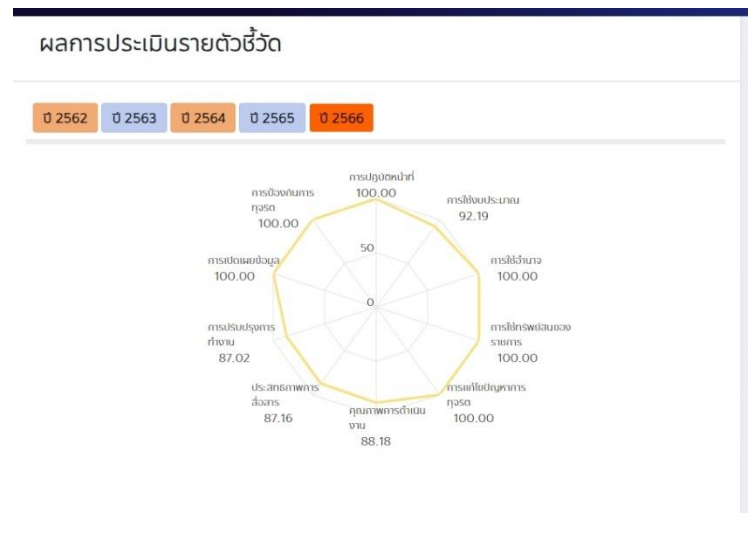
ผลการประเมินรายตัวชี้วัด

ปี 2562 ปี 2563 ปี 2564 ปี 2565 ปี 2566

การปฏิบัติหน้าที่
100.00

การใช้งบประมาณ
92.19

การใช้อำนาจ
100.00

การใช้ทรัพย์สินของราชการ
100.00

การแก้ไขปัญหาการทุจริต
100.00

คุณภาพการดำเนินงาน
88.18

ประสิทธิภาพการสื่อสาร
87.16

การปรับปรุงการทำงาน
87.02

การเปิดเผยข้อมูล
100.00

การป้องกันการทุจริต
100.00

50
0